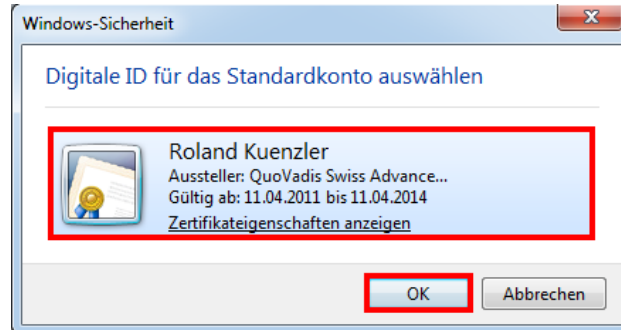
Windows-Sicherheit

Digitale ID für das Standardkonto auswählen

Roland Kuenzler
Aussteller: QuoVadis Swiss Advance...
Gültig ab: 11.04.2011 bis 11.04.2014
Zertifikateigenschaften anzeigen

OK
Abbrechen